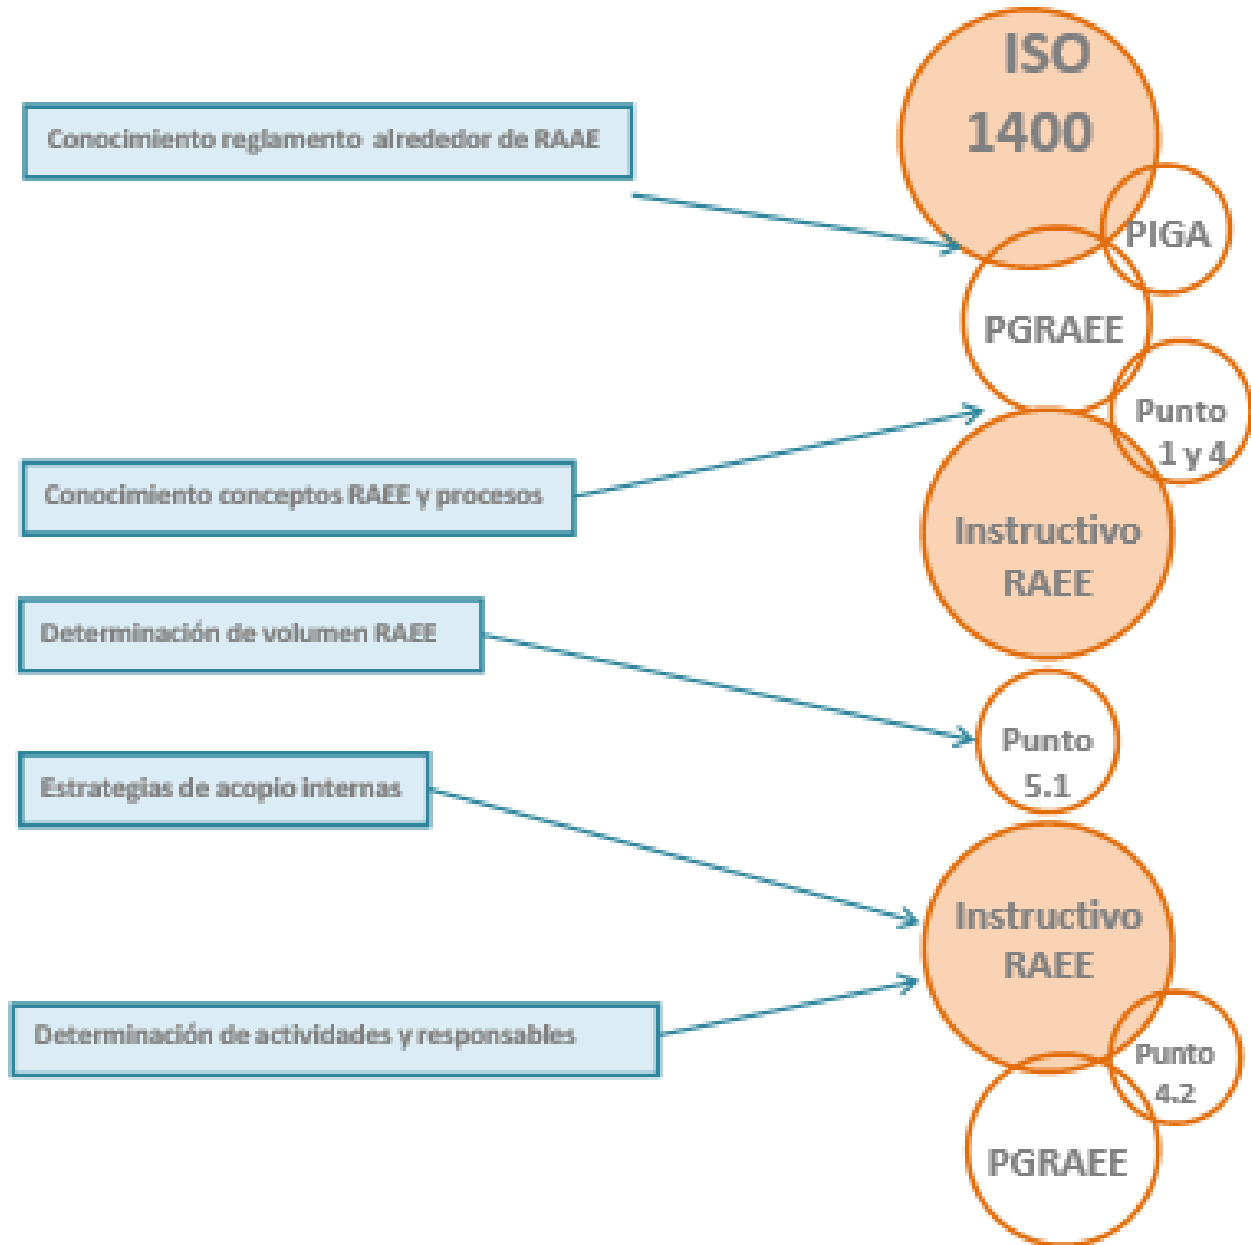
Conocimiento reglamento alrededor de RAAE

ISO 1400

PIGA

PGRAEE

Punto 1 y 4

Conocimiento conceptos RAEE y procesos

Instructivo RAEE

Determinación de volumen RAEE

Punto 5.1

Estrategias de acopio internas

Instructivo RAEE

Determinación de actividades y responsables

Punto 4.2

PGRAEE